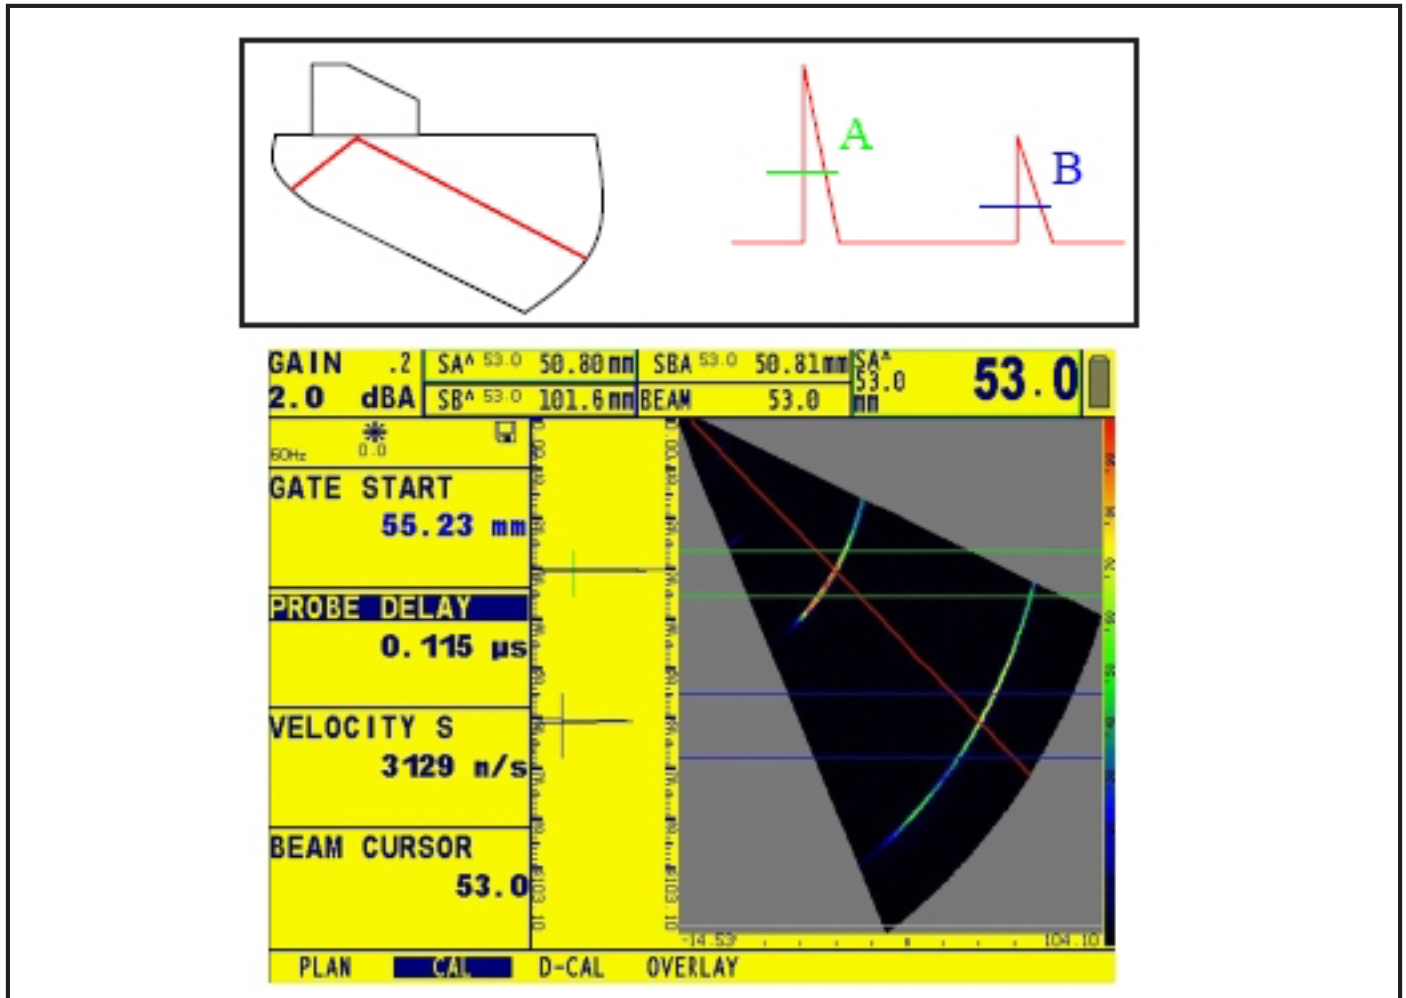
A

B

GAIN .2
2.0 dBA

SA^ 53.0 50.80 mm
SB^ 53.0 101.6 mm

SBA 53.0 50.81 mm
BEAM 53.0

SA^
53.0
mm

53.0

60Hz
0.0

GATE START
55.23 mm

PROBE DELAY
0.115 µs

VELOCITY S
3129 m/s

BEAM CURSOR
53.0

-14.53
104.10

PLAN CAL D-CAL OVERLAY